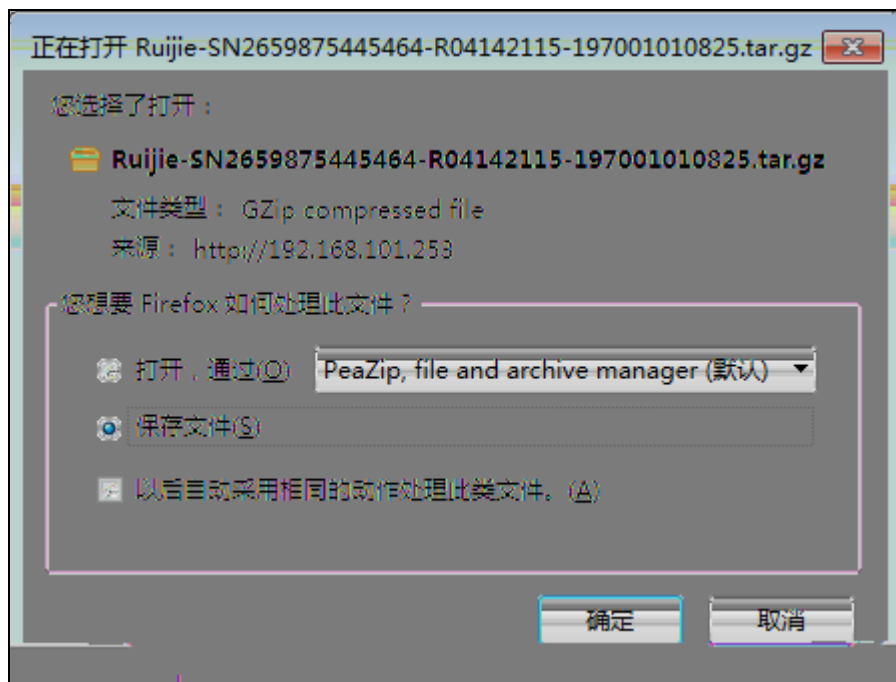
正在打开 Ruijie-SN2659875445464-R04142115-197001010825.tar.gz

您选择了打开：

Ruijie-SN2659875445464-R04142115-197001010825.tar.gz

文件类型： GZip compressed file

来源： http://192.168.101.253

您想要 Firefox 如何处理此文件？

打开，通过(O) PeaZip, file and archive manager (默认)

保存文件(S)

以后自动采用相同的动作处理此类文件。(A)

确定 取消